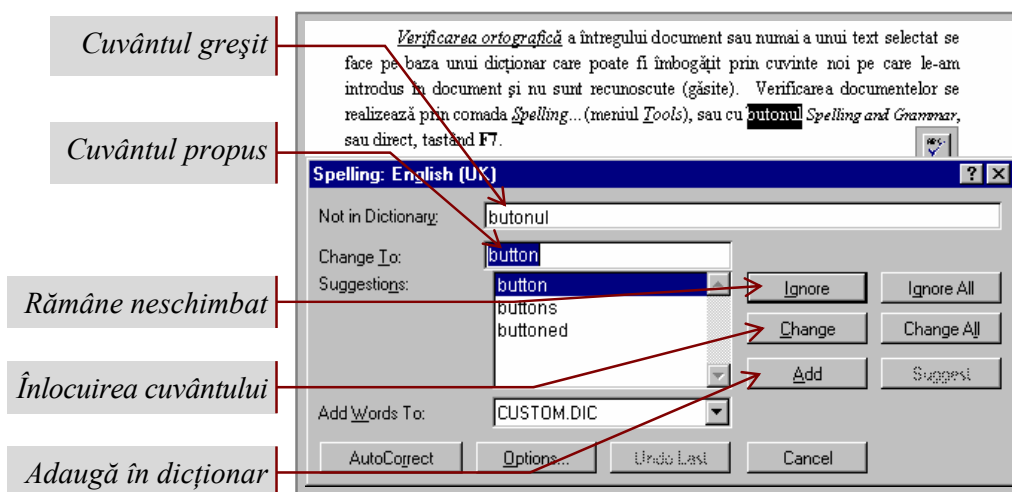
Cuvântul greşit

Cuvântul propus

Rămâne neschimbat

Înlocuirea cuvântului

Adaugă în dicţionar

Verificarea ortografică a întregului document sau numai a unui text selectat se face pe baza unui dicţionar care poate fi îmbogăţit prin cuvinte noi pe care le-am introdus în document şi nu sunt recunoscute (găsite). Verificarea documentelor se realizează prin comada Spelling... (meniul Tools), sau cu butonul Spelling and Grammar, sau direct, tastând F7.

Spelling: English (UK)

?

Not in Dictionary: butonul

Change To: button

Suggestions: button buttons buttoned

Ignore

Ignore All

Change

Change All

Add

Suggest

Add Words To: CUSTOM.DIC

AutoCorrect

Options...

Undo Last

Cancel